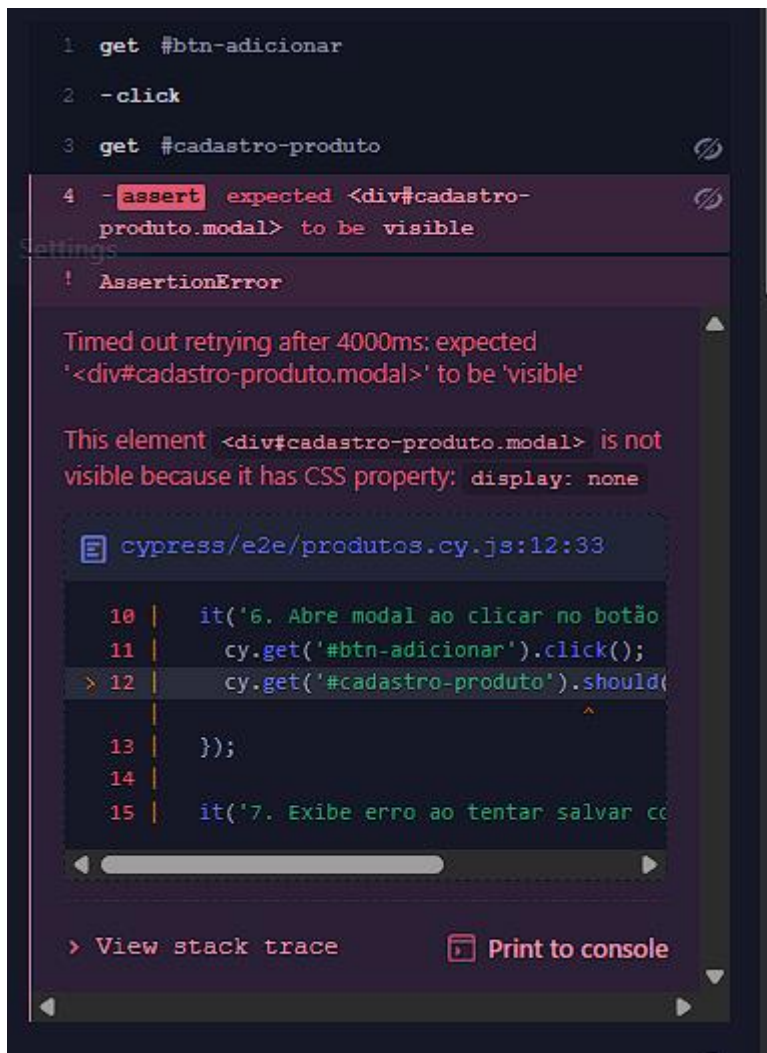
1 get #btn-adicionar

2 -click

3 get #cadastro-produto

4 -assert expected <div#cadastro-produto.modal> to be visible

Settings

! AssertionError

Timed out retrying after 4000ms: expected '<div#cadastro-produto.modal>' to be 'visible'

This element <div#cadastro-produto.modal> is not visible because it has CSS property: display: none

cypress/e2e/produtos.cy.js:12:33

10 | it('6. Abre modal ao clicar no botão
11 | cy.get('#btn-adicionar').click();
> 12 | cy.get('#cadastro-produto').should(
| ^
13 | });
14 |
15 | it('7. Exibe erro ao tentar salvar co

> View stack trace

Print to console